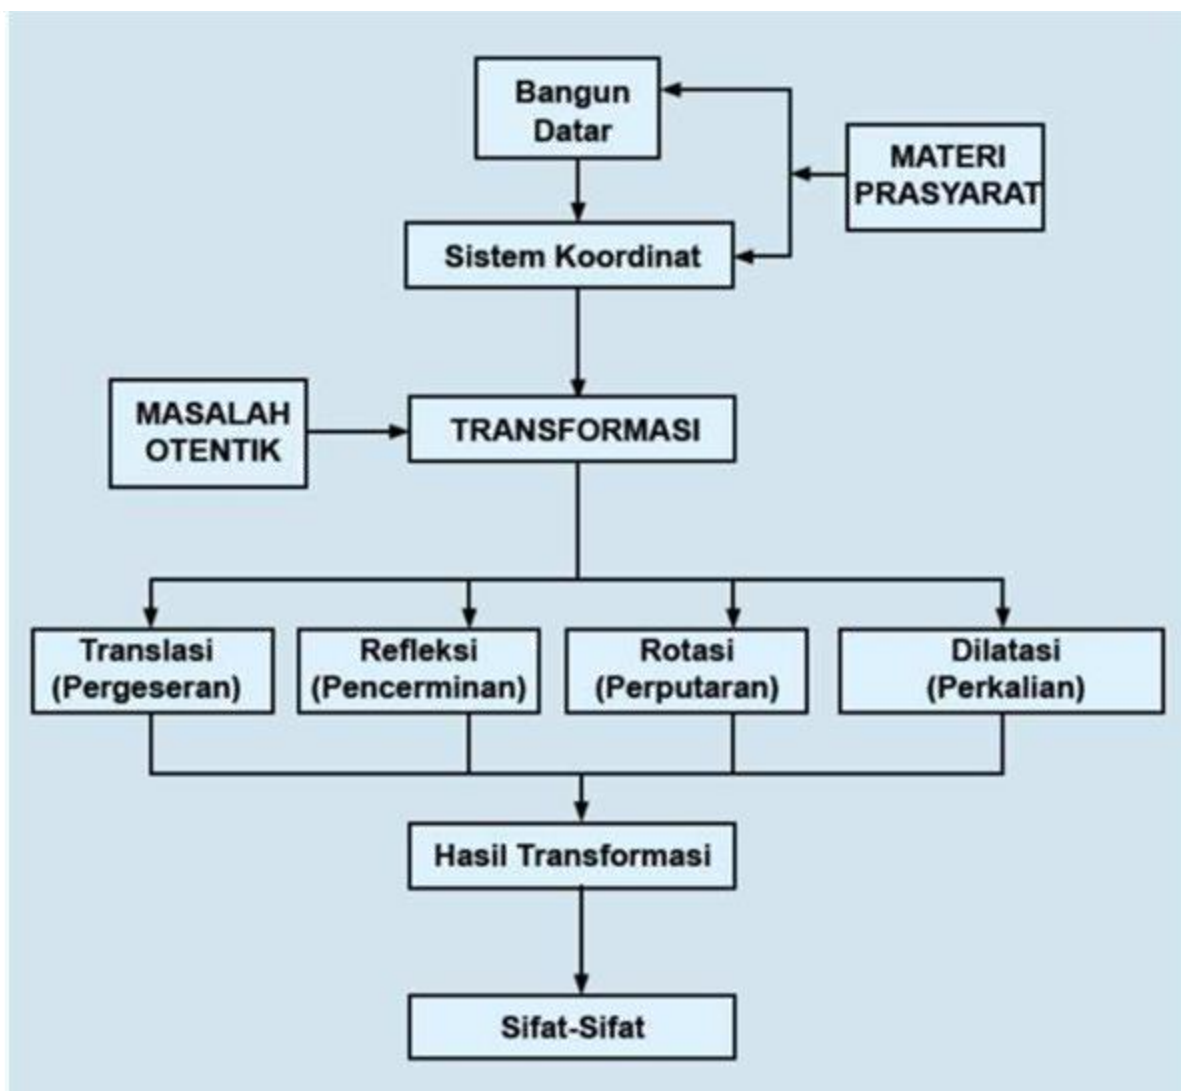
Bangun Datar

MATERI PRASYARAT

Sistem Koordinat

MASALAH OTENTIK

TRANSFORMASI

Translasi (Pergeseran)

Refleksi (Pencerminan)

Rotasi (Perputaran)

Dilatasi (Perkalian)

Hasil Transformasi

Sifat-Sifat